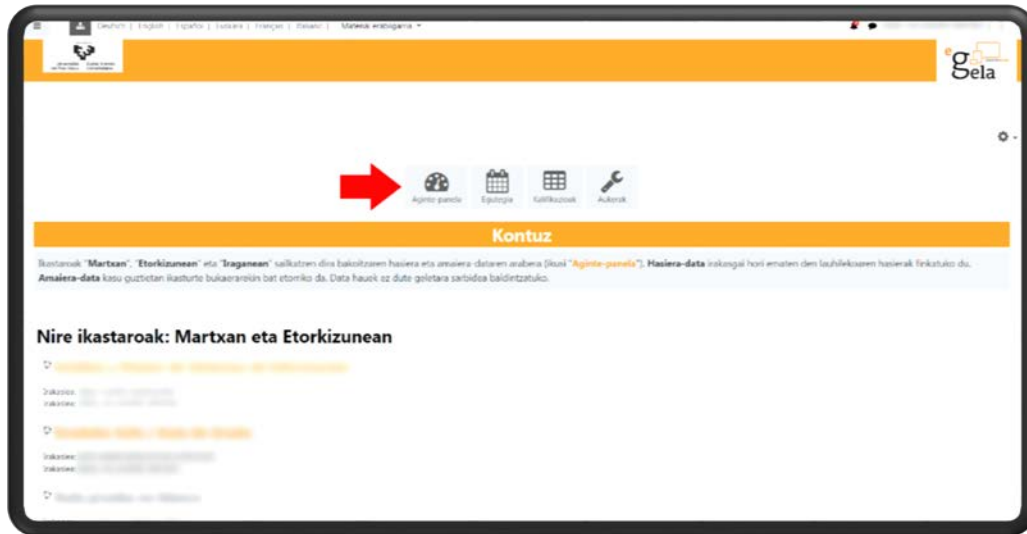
Deutsch | English | Español | Euskara | Français | Italiano | Materiak erabilgarria

eGela

Aginte-panela Egutegia Kalifikazioak Aukerak

Kontuz

Ikastaroak "Martxan", "Etorkizunean" eta "Iraganean" sailkatzen dira bakoitzaren hasiera eta amaiera-dataren arabera (ikusi "Aginte-panela"). Hasiera-data irakasgai hori ematen den lauhilekoaren hasierak finkatuko du. Amaiera-data kasu guztietan ikasturte bukaerarekin bat etorriko da. Data hauek ez dute geletara sarbidea baldintzatuko.

Nire ikastaroak: Martxan eta Etorkizunean

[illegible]

Irakaslea: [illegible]
Irakaslea: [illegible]

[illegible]

Irakaslea: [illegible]
Irakaslea: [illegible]

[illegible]